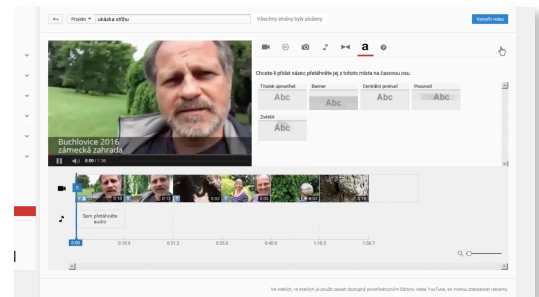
Projekt ▾ ukázka střihu

Všechny změny byly uloženy

Vytvořit video

Buchlovice 2016 zámecká zahrada

0:00 / 1:36

a

Chcete-li přidat název, přetáhněte jej z tohoto místa na časovou osu.

Titulek uprostřed
Abc

Banner
Abc

Centrální proinuti
Abc

Posunutí
Abc

Zvětšit
Abc

Sem přetáhněte audio

0:00
0:16.5
0:31.2
0:55.6
0:46.8
1:16.5
1:36.7

Ve videích, ve kterých je použit obsah dostupný prostřednictvím Editoru videa YouTube, se mohou zobrazovat reklamy.